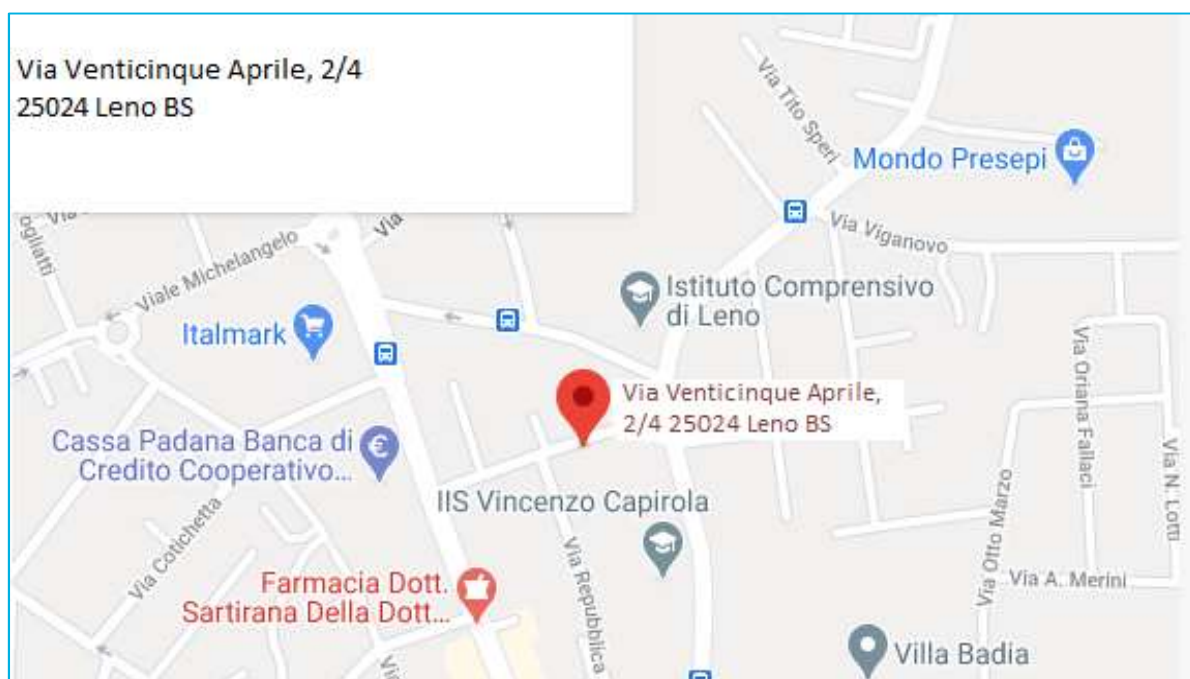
Via Venticinque Aprile, 2/4
25024 Leno BS

Via Tito Speri
Mondo Presepi
Via Viganovo
Viale Michelangelo
Via
Istituto Comprensivo di Leno
Italmark
Via Oriana Fallaci
Via Venticinque Aprile, 2/4 25024 Leno BS
Cassa Padana Banca di Credito Cooperativo...
Via N. Lotti
IIS Vincenzo Capirola
Via Otto Marzo
Via Coticchetta
Via Repubblica
Via A. Merini
Farmacia Dott. Sartirana Della Dott...
Villa Badia